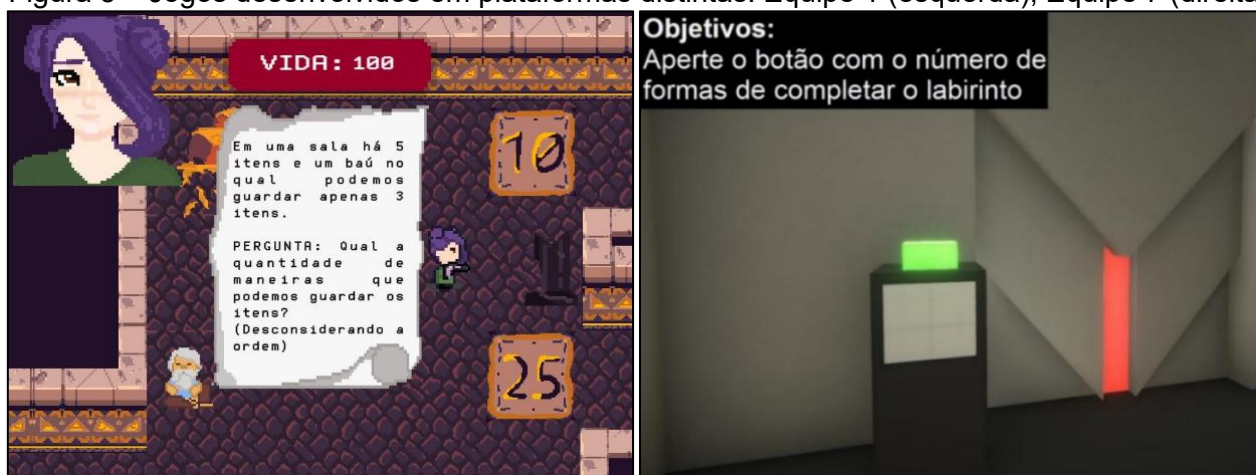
Figura 3 – Jogos desenvolvidos em plataformas distintas: Equipe 1 (esquerda), Equipe ? (direita)

VIDA: 100

Em uma sala há 5 itens e um baú no qual podemos guardar apenas 3 itens.

PERGUNTA: Qual a quantidade de maneiras que podemos guardar os itens? (Desconsiderando a ordem)

10

25

Objetivos:
Aperte o botão com o número de formas de completar o labirinto